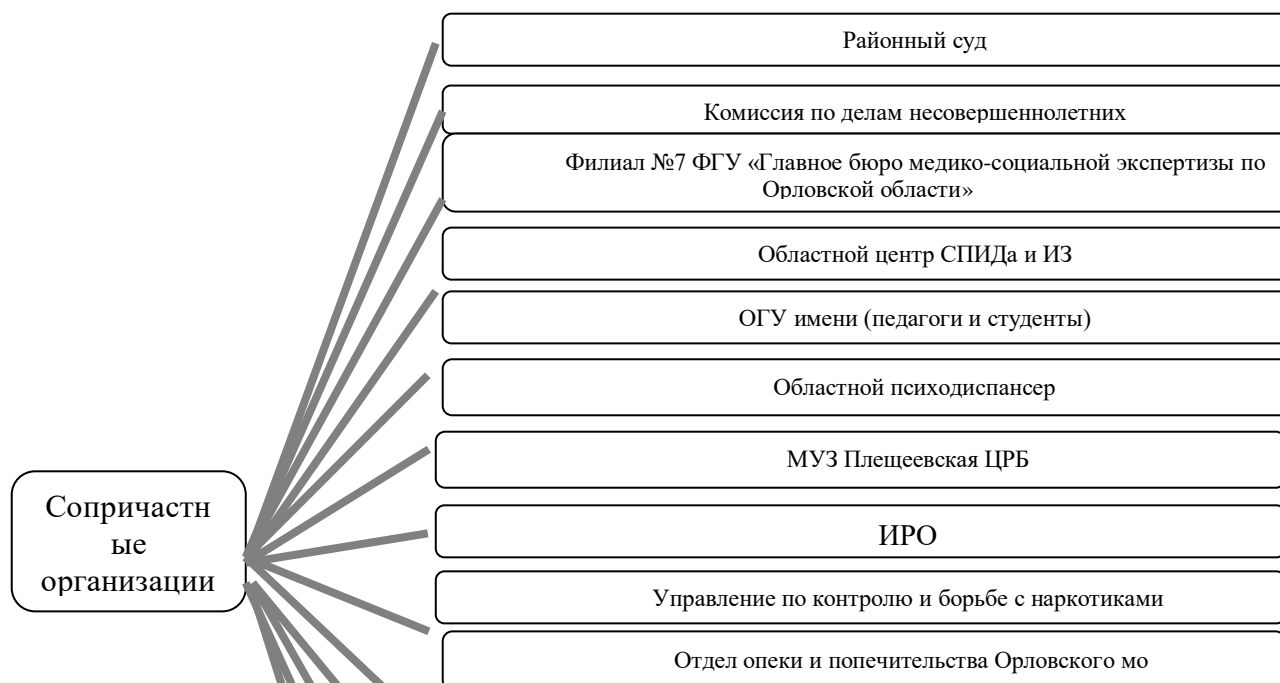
Сопричастные организации

Районный суд

Комиссия по делам несовершеннолетних

Филиал №7 ФГУ «Главное бюро медико-социальной экспертизы по Орловской области»

Областной центр СПИДа и ИЗ

ОГУ имени (педагоги и студенты)

Областной психодиспансер

МУЗ Плещеевская ЦРБ

ИРО

Управление по контролю и борьбе с наркотиками

Отдел опеки и попечительства Орловского мо